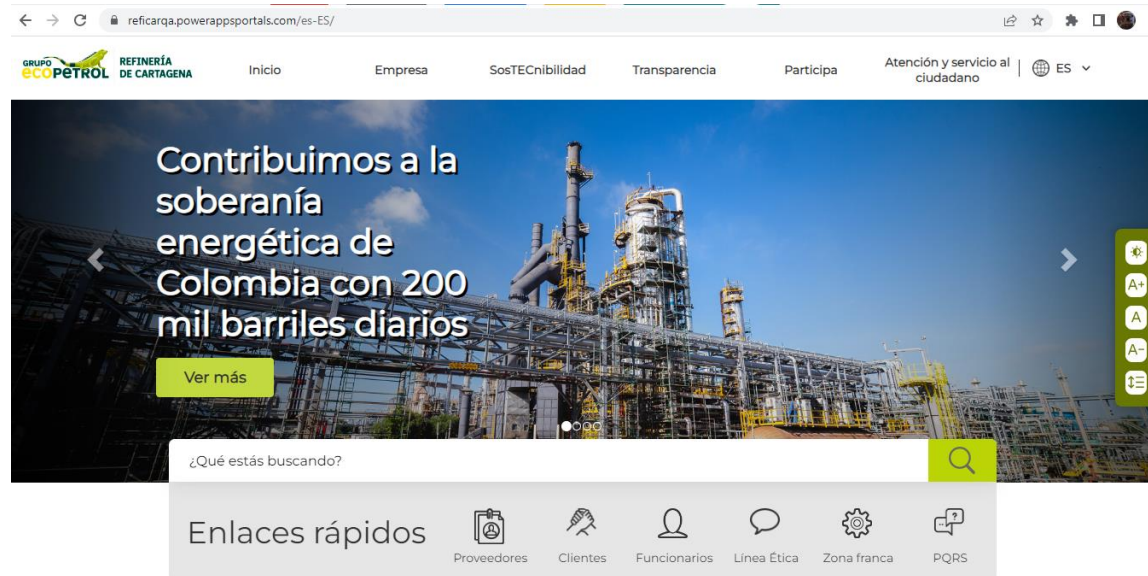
reficarqa.powerappsportals.com/es-ES/

GRUPO ecopetrol REFINERÍA DE CARTAGENA

Inicio Empresa SosTECnibilidad Transparencia Participa Atención y servicio al ciudadano ES

Contribuimos a la soberanía energética de Colombia con 200 mil barriles diarios

Ver más

¿Qué estás buscando?

Enlaces rápidos

Proveedores Clientes Funcionarios Línea Ética Zona franca PQRS

A+ A A-